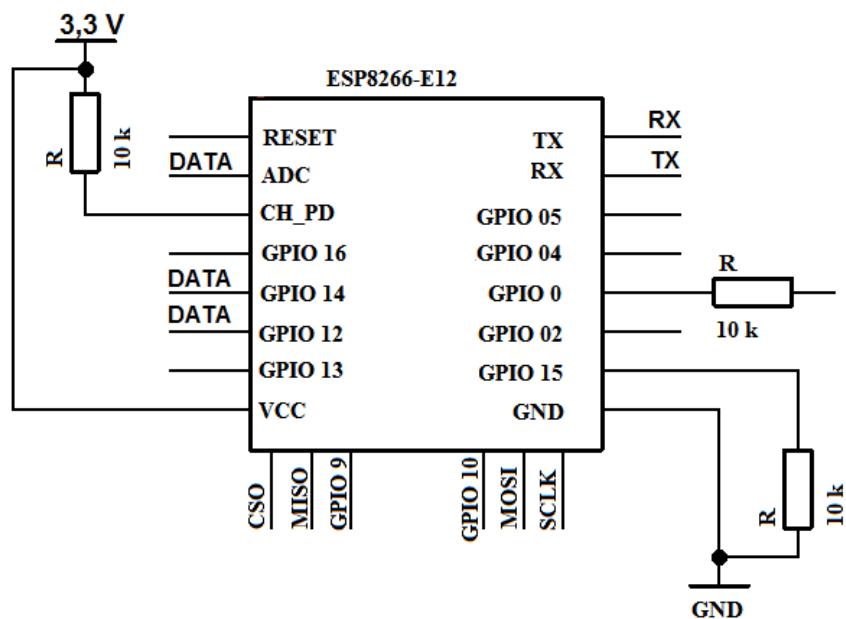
3,3 V

ESP8266-E12

R
10 k

DATA
DATA
DATA

RESET
ADC
CH_PD
GPIO 16
GPIO 14
GPIO 12
GPIO 13
VCC

TX
RX
GPIO 05
GPIO 04
GPIO 0
GPIO 02
GPIO 15
GND

RX
TX

R
10 k

CSO
MISO
GPIO 9
GPIO 10
MOSI
SCLK

R
10 k

GND